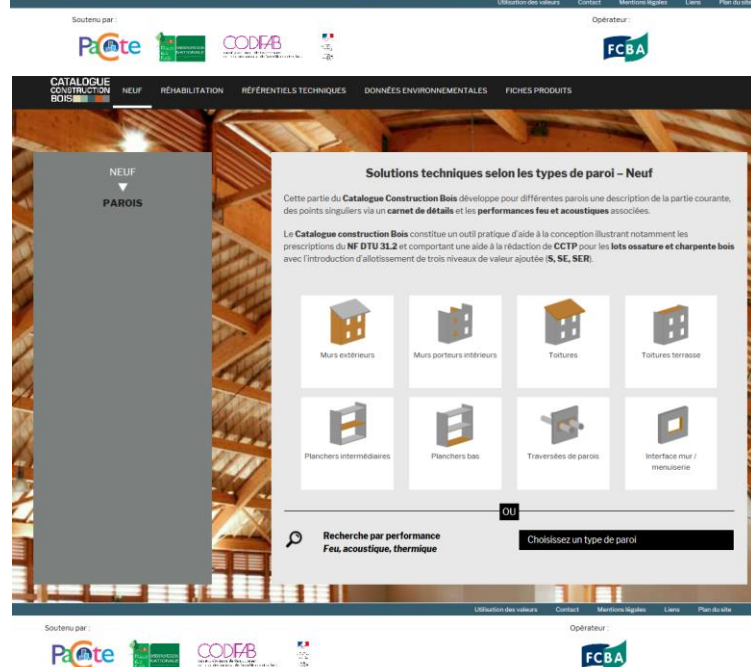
Utilisation des valeurs Contact Mentions légales Liens Plan du site

Soutenu par :

PaCte

CODIFAB

Opérateur :

FCBA

CATALOGUE CONSTRUCTION BOIS

NEUF RÉHABILITATION RÉFÉRENTIELS TECHNIQUES DONNÉES ENVIRONNEMENTALES FICHES PRODUITS

NEUF
▼
PAROIS

Solutions techniques selon les types de paroi – Neuf

Cette partie du Catalogue Construction Bois développe pour différentes parois une description de la partie courante, des points singuliers via un carnet de détails et les performances feu et acoustiques associées.

Le Catalogue construction Bois constitue un outil pratique d'aide à la conception illustrant notamment les prescriptions du NF DTU 31.2 et comportant une aide à la rédaction de CCTP pour les lots ossature et charpente bois avec l'introduction d'allotissement de trois niveaux de valeur ajoutée (S, SE, SER).

Murs extérieurs

Murs porteurs intérieurs

Toitures

Toitures terrasse

Planchers intermédiaires

Planchers bas

Traversées de parois

Interface mur / menuiserie

OU

Recherche par performance
Feu, acoustique, thermique

Choisissez un type de paroi

Utilisation des valeurs Contact Mentions légales Liens Plan du site

Soutenu par :

PaCte

CODIFAB

Opérateur :

FCBA